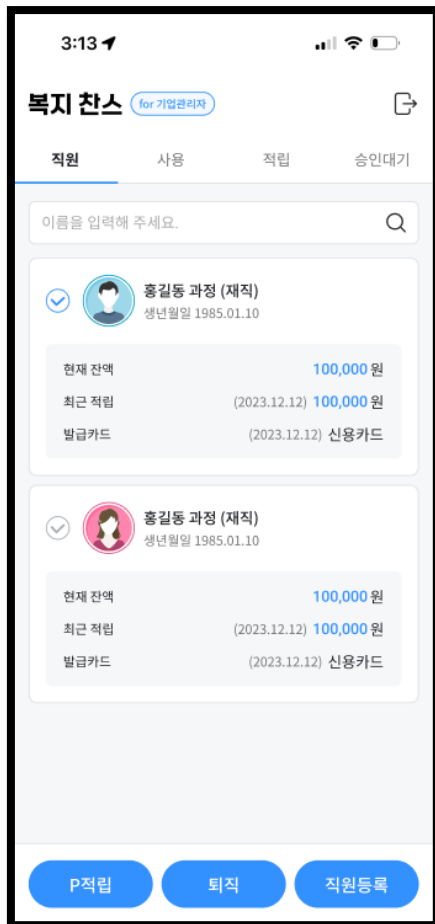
3:13

복지 찬스 for 기업관리자

직원 사용 적립 승인대기

이름을 입력해 주세요.

홍길동 과정 (재직)
생년월일 1985.01.10

현재 잔액 100,000원
최근 적립 (2023.12.12) 100,000원
발급카드 (2023.12.12) 신용카드

홍길동 과정 (재직)
생년월일 1985.01.10

현재 잔액 100,000원
최근 적립 (2023.12.12) 100,000원
발급카드 (2023.12.12) 신용카드

P적립 퇴직 직원등록